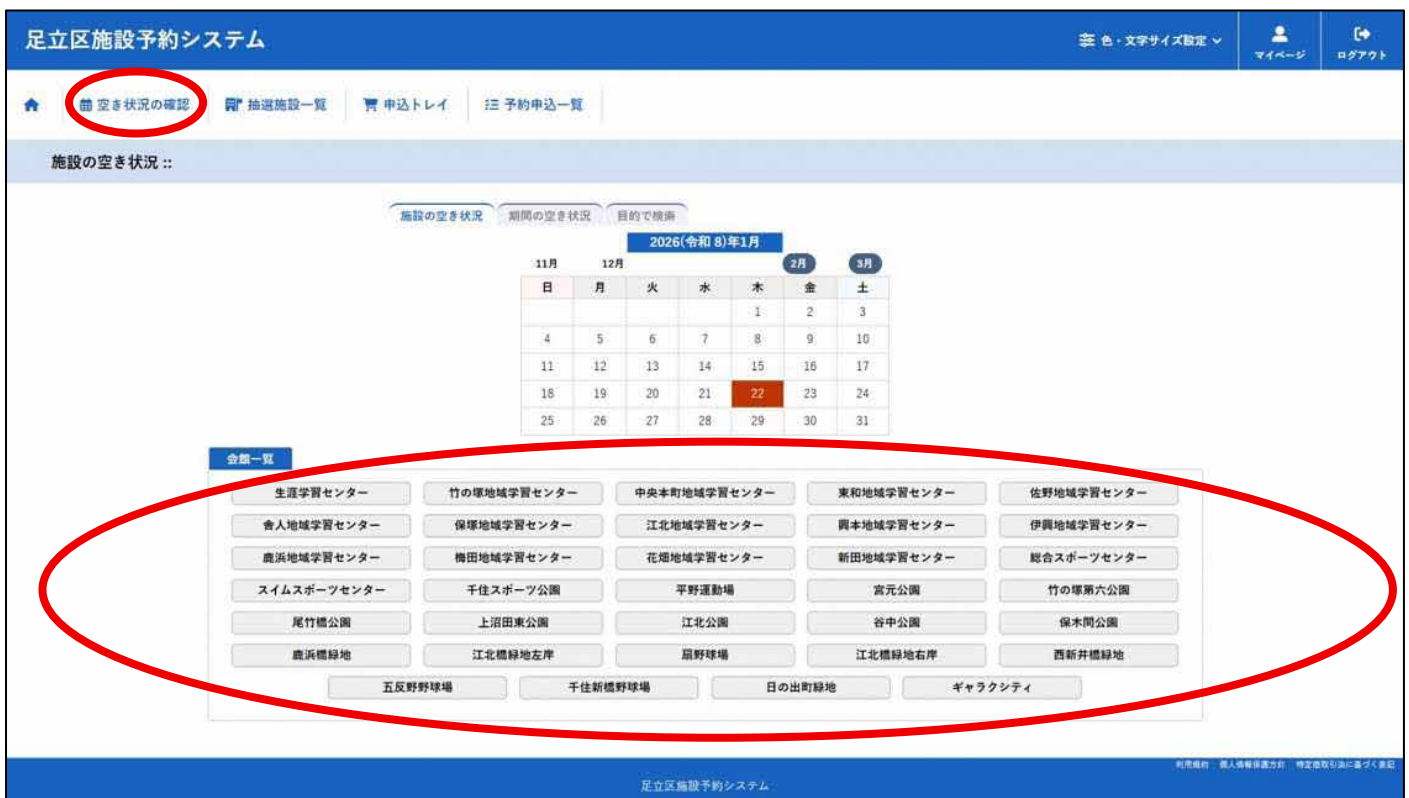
足立区施設予約システム

色・文字サイズ設定

マイページ

ログアウト

空き状況の確認　抽選施設一覧　申込トレイ　予約申込一覧

施設の空き状況 ::

施設の空き状況　期間の空き状況　目的で検索

2026(令和 8)年1月

11月　12月　2月　3月

| 日 | 月 | 火 | 水 | 木 | 金 | 土 |
|---|---|---|---|---|---|---|
| | | | | 1 | 2 | 3 |
| 4 | 5 | 6 | 7 | 8 | 9 | 10 |
| 11 | 12 | 13 | 14 | 15 | 16 | 17 |
| 18 | 19 | 20 | 21 | 22 | 23 | 24 |
| 25 | 26 | 27 | 28 | 29 | 30 | 31 |

会館一覧

生涯学習センター　竹の塚地域学習センター　中央本町地域学習センター　東和地域学習センター　佐野地域学習センター
舎人地域学習センター　保塚地域学習センター　江北地域学習センター　興本地域学習センター　伊興地域学習センター
鹿浜地域学習センター　梅田地域学習センター　花畑地域学習センター　新田地域学習センター　総合スポーツセンター
スイムスポーツセンター　千住スポーツ公園　平野運動場　宮元公園　竹の塚第六公園
尾竹橋公園　上沼田東公園　江北公園　谷中公園　保木間公園
鹿浜橋緑地　江北橋緑地左岸　扇野球場　江北橋緑地右岸　西新井橋緑地
五反野野球場　千住新橋野球場　日の出町緑地　ギャラクシティ

利用規約　個人情報保護方針　特定商取引法に基づく表記

足立区施設予約システム